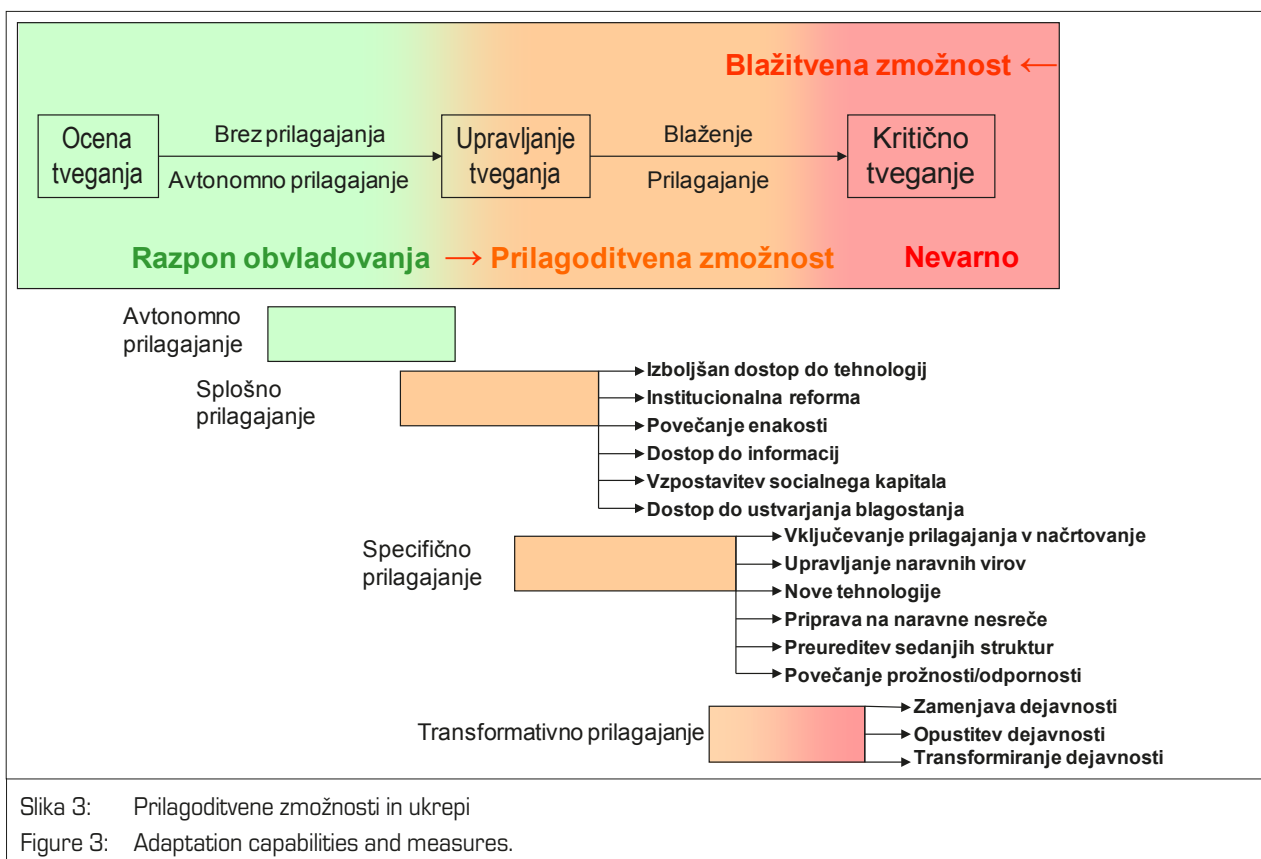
Blažitvena zmožnost ⟵

Ocena tveganja

Brez prilagajanja

Avtonomno prilagajanje

Upravljanje tveganja

Blaženje

Prilagajanje

Kritično tveganje

Razpon obvladovanja ⟶ Prilagoditvena zmožnost Nevarno

Avtonomno prilagajanje

Splošno prilagajanje

Izboljšan dostop do tehnologij
Institucionalna reforma
Povečanje enakosti
Dostop do informacij
Vzpostavitev socialnega kapitala
Dostop do ustvarjanja blagostanja

Specifično prilagajanje

Vključevanje prilagajanja v načrtovanje
Upravljanje naravnih virov
Nove tehnologije
Priprava na naravne nesreče
Preureditev sedanjih struktur
Povečanje prožnosti/odpornosti

Transformativno prilagajanje

Zamenjava dejavnosti
Opustitev dejavnosti
Transformiranje dejavnosti

Slika 3: Prilagoditvene zmožnosti in ukrepi

Figure 3: Adaptation capabilities and measures.